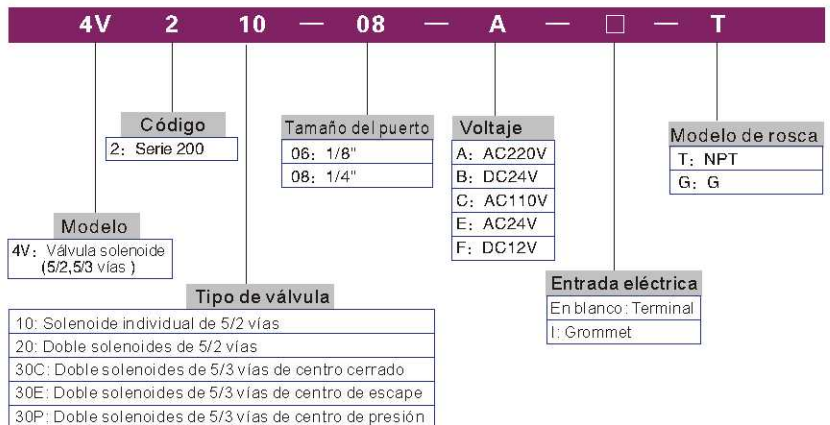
4V 2 10 — 08 — A — □ — T

Código
2: Serie 200

Tamaño del puerto
06: 1/8"
08: 1/4"

Voltaje
A: AC220V
B: DC24V
C: AC110V
E: AC24V
F: DC12V

Modelo de rosca
T: NPT
G: G

Modelo
4V: Válvula solenoide (5/2,5/3 vías )

Entrada eléctrica
En blanco: Terminal
I: Grommet

Tipo de válvula
10: Solenoide individual de 5/2 vías
20: Doble solenoides de 5/2 vías
30C: Doble solenoides de 5/3 vías de centro cerrado
30E: Doble solenoides de 5/3 vías de centro de escape
30P: Doble solenoides de 5/3 vías de centro de presión